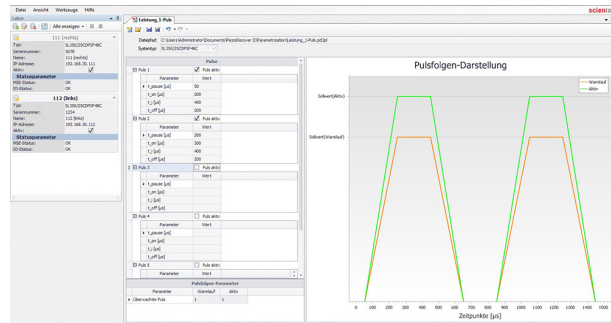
Datei Ansicht Werkzeuge Hilfe

sciena

Lokal
Alle anzeigen

111 (rechts)
Typ: SL350/25CDP0F40C
Seriennummer: 9678
Name: 111 (rechts)
IP-Adresse: 192.168.30.111
Aktiv:
Statusparameter
MSE-Status: OK
IO-Status: OK

112 (links)
Typ: SL350/25CDP0F40C
Seriennummer: 1234
Name: 112 (links)
IP-Adresse: 192.168.30.112
Aktiv:
Statusparameter
MSE-Status: OK
IO-Status: OK

Leistung_3 Puls

Dateipfad: C:\Users\Administrator\Documents\PiezoDiscover III\Parametrisation\Leistung_3-Puls.pd2pl
Systemtyp: SL350/25CDP0F40C

Pulse

Puls 1 — Puls aktiv
| Parameter | Wert |
|---|---|
| t_pause [µs] | 50 |
| t_on [µs] | 200 |
| t_l [µs] | 400 |
| t_off [µs] | 200 |

Puls 2 — Puls aktiv
| Parameter | Wert |
|---|---|
| t_pause [µs] | 200 |
| t_on [µs] | 200 |
| t_l [µs] | 400 |
| t_off [µs] | 200 |

Puls 3 — Puls aktiv
| Parameter | Wert |
|---|---|
| t_pause [µs] | |
| t_on [µs] | |
| t_l [µs] | |
| t_off [µs] | |

Puls 4 — Puls aktiv
| Parameter | Wert |
|---|---|
| t_pause [µs] | |
| t_on [µs] | |
| t_l [µs] | |
| t_off [µs] | |

Puls 5 — Puls aktiv

Pulsfolgen-Parameter
| Parameter | Warmlauf | Aktiv |
|---|---|---|
| Überwachter Puls | 1 | 1 |

Pulsfolgen-Darstellung

Warmlauf
Aktiv

Sollwert(Aktiv)
Sollwert(Warmlauf)

0 100 200 300 400 500 600 700 800 900 1000 1100 1200 1300 1400 1500
Zeitpunkte [µs]